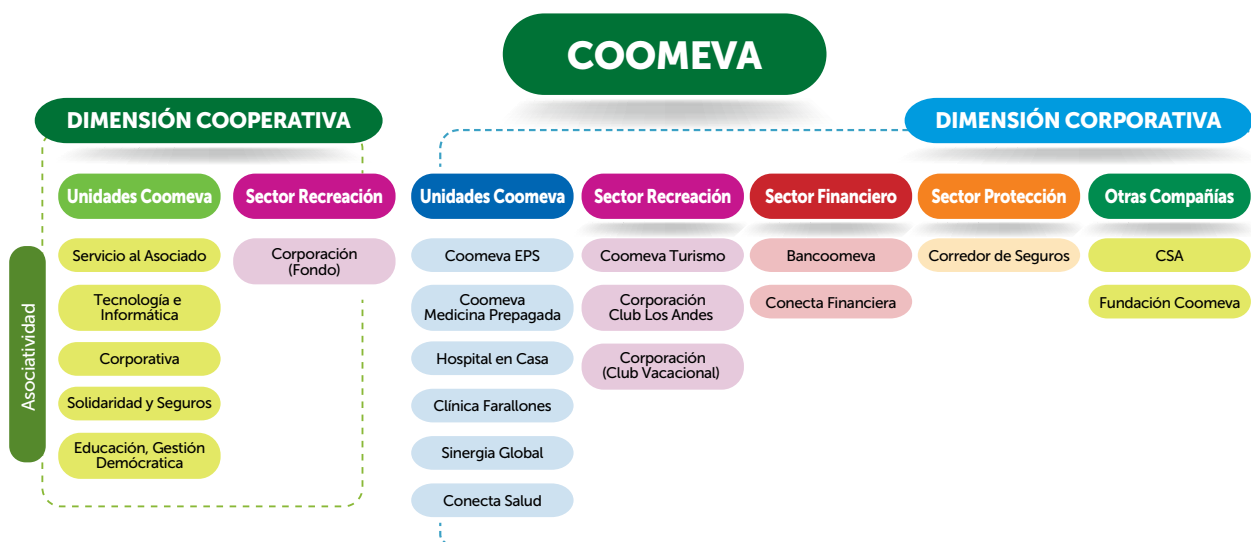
COOMEVA

DIMENSIÓN COOPERATIVA

DIMENSIÓN CORPORATIVA

Asociatividad

Unidades Coomeva
Servicio al Asociado
Tecnología e Informática
Corporativa
Solidaridad y Seguros
Educación, Gestión Demócratica

Sector Recreación
Corporación (Fondo)

Unidades Coomeva
Coomeva EPS
Coomeva Medicina Prepagada
Hospital en Casa
Clínica Farallones
Sinergia Global
Conecta Salud

Sector Recreación
Coomeva Turismo
Corporación Club Los Andes
Corporación (Club Vacacional)

Sector Financiero
Bancoomeva
Conecta Financiera

Sector Protección
Corredor de Seguros

Otras Compañías
CSA
Fundación Coomeva